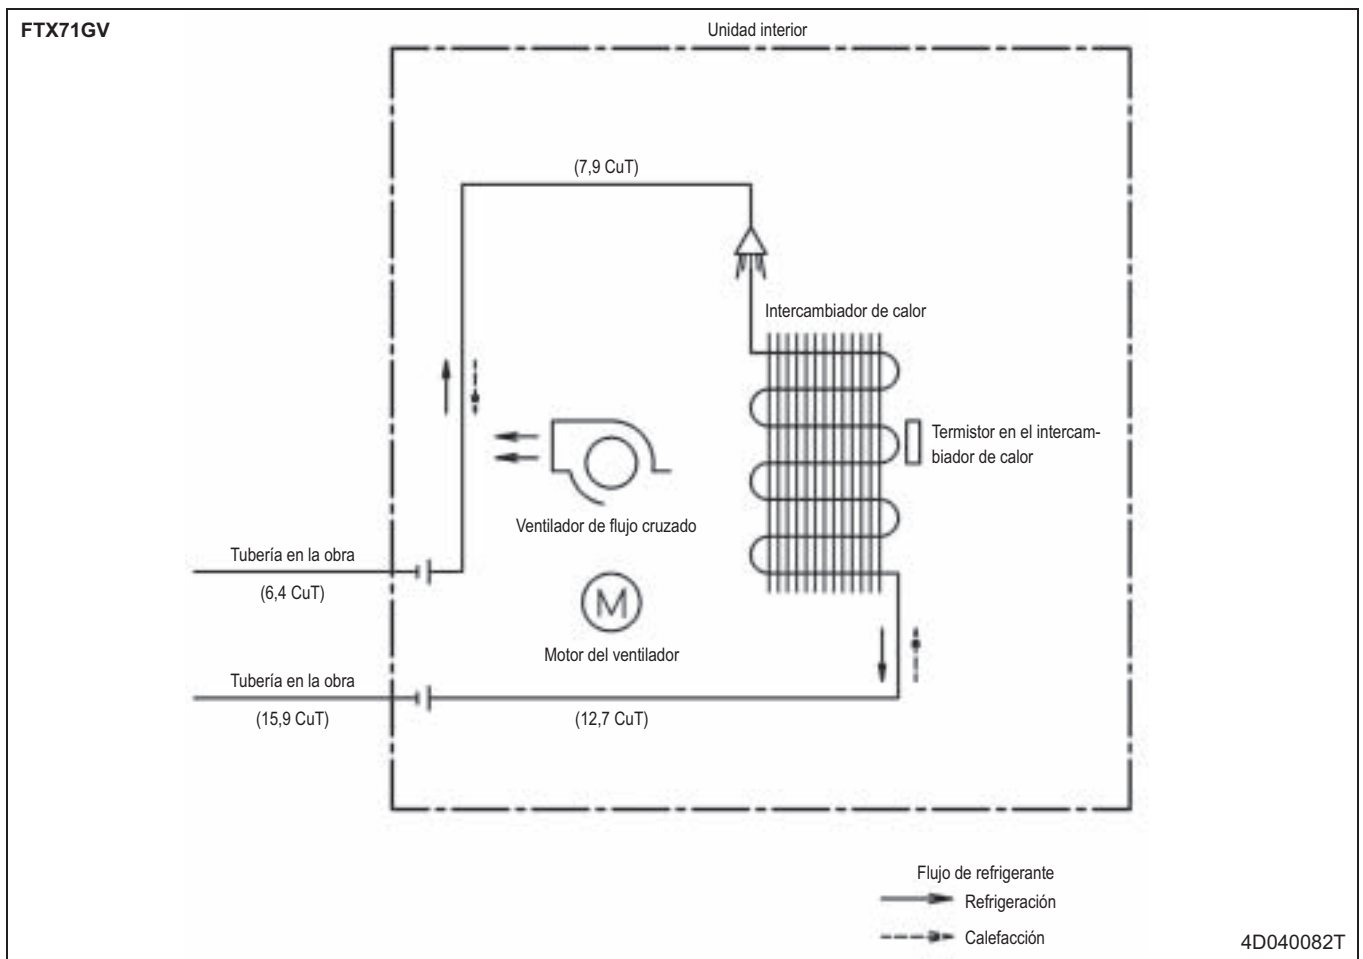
FTX71GV

Unidad interior

(7,9 CuT)

Intercambiador de calor

Termistor en el intercambiador de calor

Ventilador de flujo cruzado

Tubería en la obra

(6,4 CuT)

M

Motor del ventilador

Tubería en la obra

(15,9 CuT)

(12,7 CuT)

Flujo de refrigerante

Refrigeración

Calefacción

4D040082T